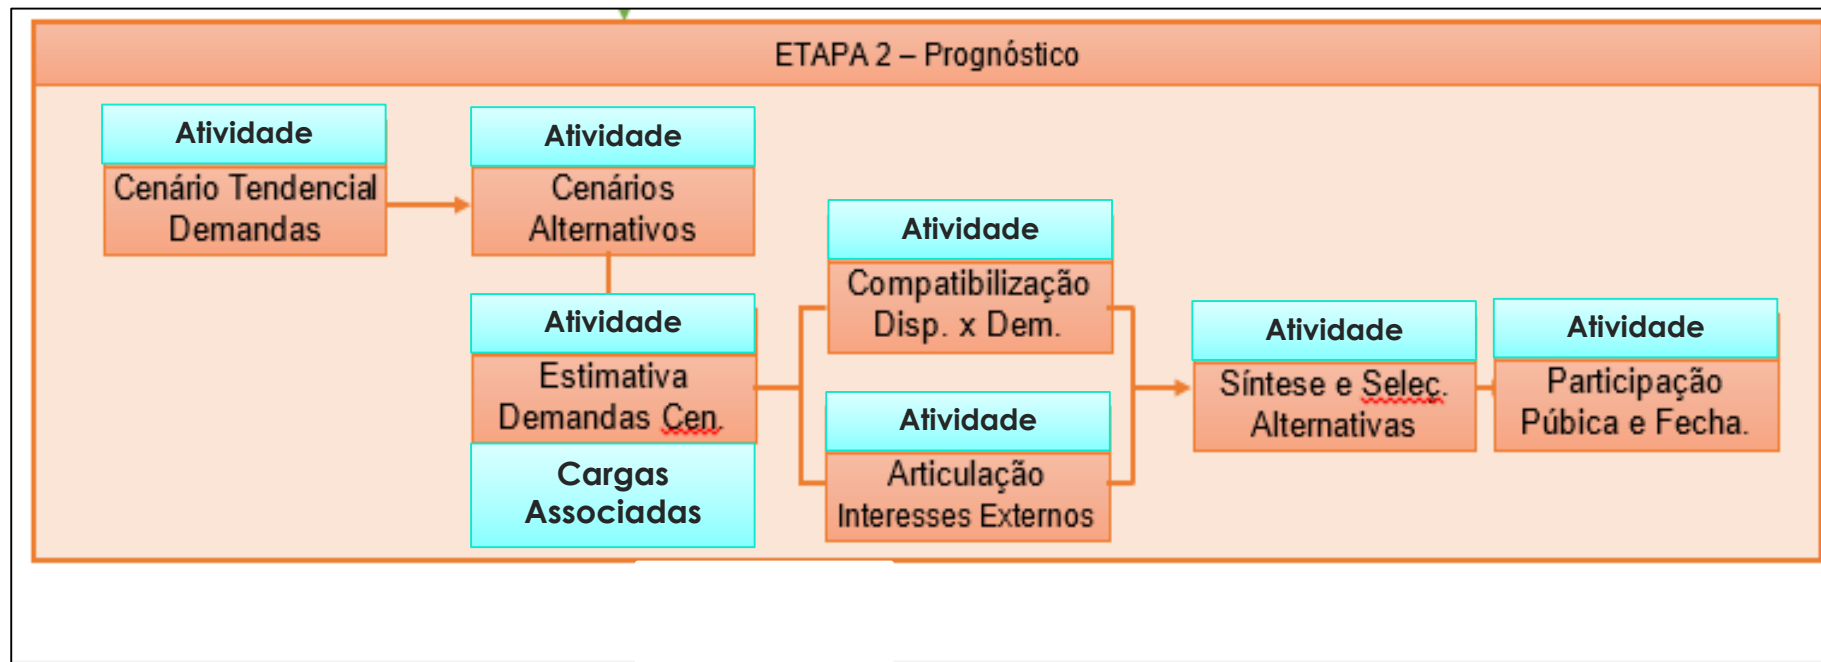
ETAPA 2 – Prognóstico

Atividade
Cenário Tendencial Demandas

Atividade
Cenários Alternativos

Atividade
Estimativa Demandas Cen.

Cargas Associadas

Atividade
Compatibilização Disp. x Dem.

Atividade
Articulação Interesses Externos

Atividade
Síntese e Selec. Alternativas

Atividade
Participação Púbica e Fecha.